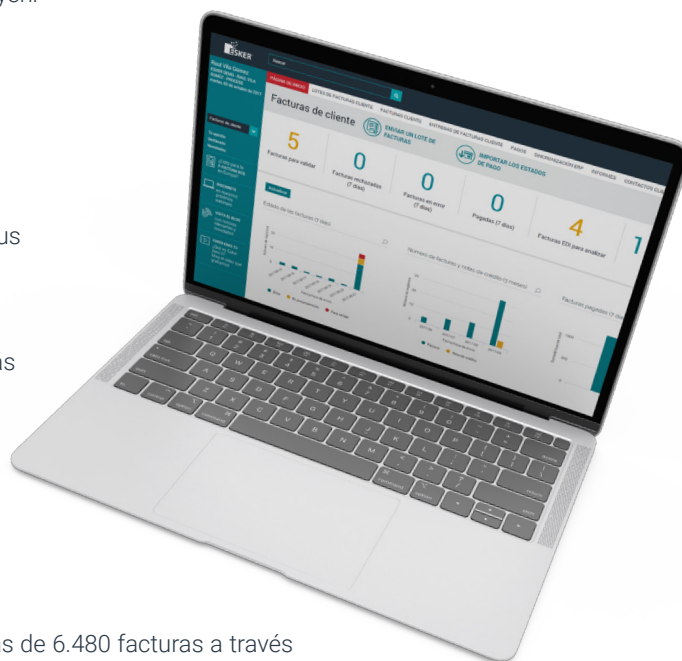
us

as

ESKER

Raúl Vila Gómez

PÁGINA DE INICIO

LOTES DE FACTURAS CLIENTE

FACTURAS CLIENTE

ENTREGAS DE FACTURAS CLIENTE

PAGOS

SINCRONIZADOR ERP

INFORMES

CONTACTOS CLIENTE

Facturas de cliente

ENVIAR UN LOTE DE FACTURAS

IMPORTAR LOS ESTADOS DE PAGO

5

Facturas para validar

0

Facturas rechazadas (7 días)

0

Facturas en error (7 días)

0

Pagadas (7 días)

4

Facturas EDI para analizar

1

Estado de las facturas (7 días)

Número de facturas y notas de crédito (3 meses)

Facturas pagadas (3 meses)

s de 6.480 facturas a través